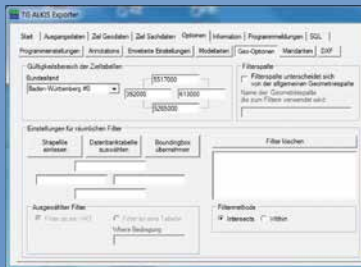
TE-ALKIS Exporter

Start | Ausgangsdaten | Ziel Geodaten | Ziel Sachdaten | Optionen | Information | Programmeldungen | SQL
Programmeinstellungen | Annotations | Erweiterte Einstellungen | Modelarten | Geo-Optionen | Mandanten | DXF

Gültigkeitsbereich der Zieltabellen
Bundesland
Baden-Württemberg #0
5517000
392000
613000
5265000

Filterspalte
Filterspalte unterscheidet sich von der allgemeinen Geometriespalte
Name der Geometriespalte die zum Filtern verwendet wird

Einstellungen für räumlichen Filter
Shapefile einlesen
Datenbanktabelle auswählen
Boundingbox übernehmen
Filter löschen

Ausgewählter Filter
Filter ist ein WKT
Filter ist eine Tabelle
Where Bedingung

Filtermethode
Intersects
Within